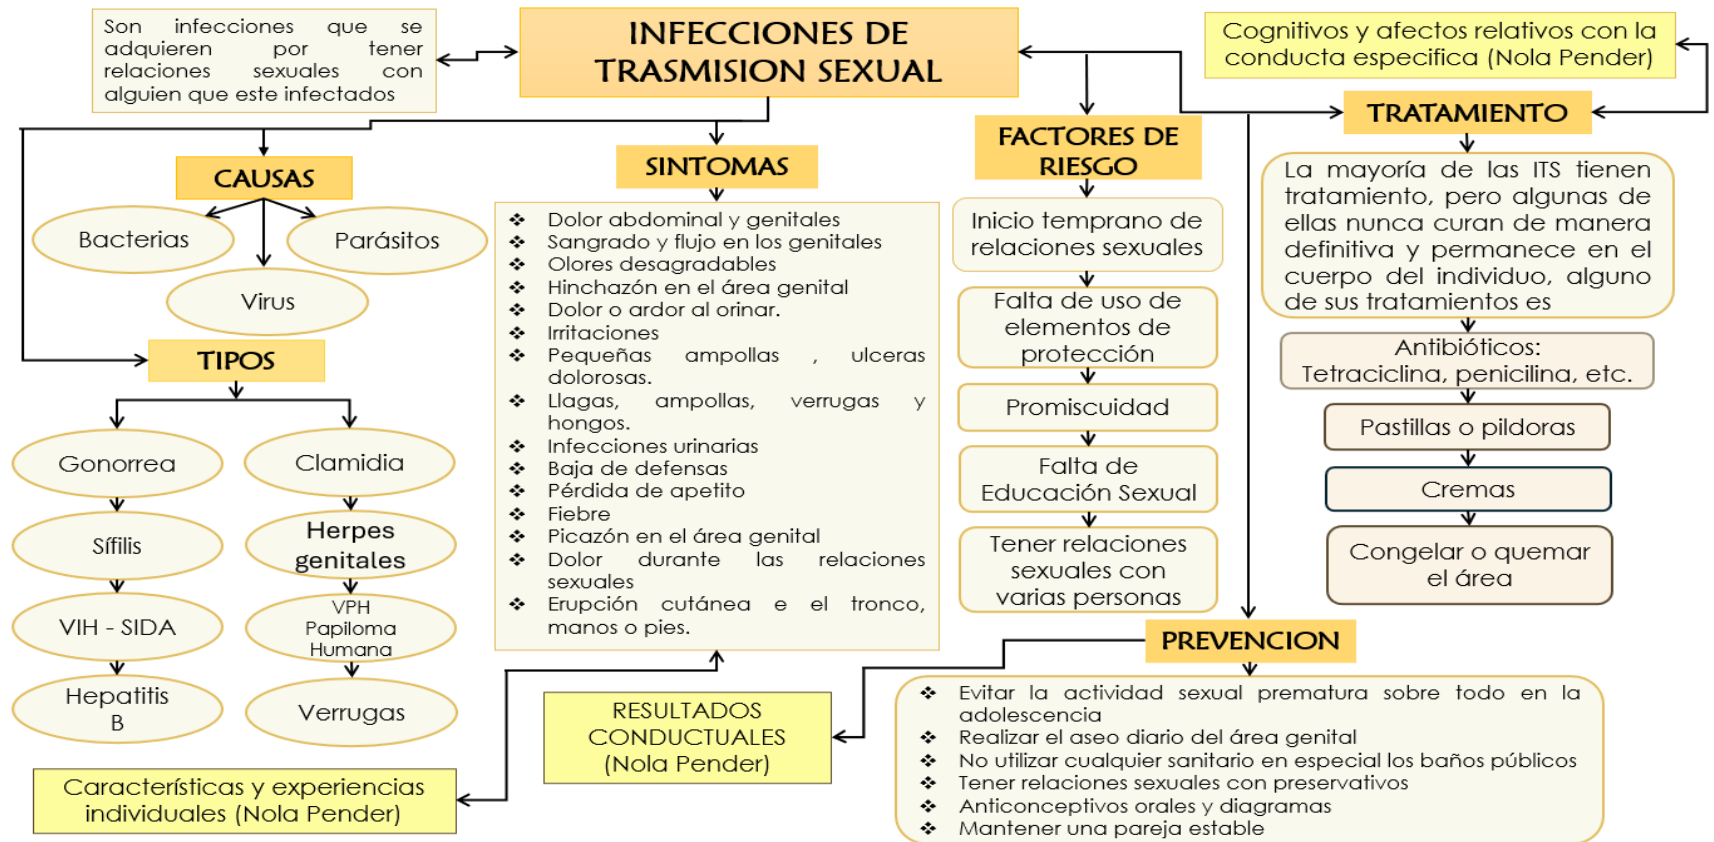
Son infecciones que se adquieren por tener relaciones sexuales con alguien que este infectados

INFECCIONES DE TRASMISION SEXUAL

Cognitivos y afectos relativos con la conducta especifica (Nola Pender)

CAUSAS

Bacterias

Parásitos

Virus

TIPOS

Gonorrea

Clamidia

Sífilis

Herpes genitales

VIH - SIDA

VPH Papiloma Humana

Hepatitis B

Verrugas

SINTOMAS

❖ Dolor abdominal y genitales
❖ Sangrado y flujo en los genitales
❖ Olores desagradables
❖ Hinchazón en el área genital
❖ Dolor o ardor al orinar.
❖ Irritaciones
❖ Pequeñas ampollas , ulceras dolorosas.
❖ Llagas, ampollas, verrugas y hongos.
❖ Infecciones urinarias
❖ Baja de defensas
❖ Pérdida de apetito
❖ Fiebre
❖ Picazón en el área genital
❖ Dolor durante las relaciones sexuales
❖ Erupción cutánea e el tronco, manos o pies.

FACTORES DE RIESGO

Inicio temprano de relaciones sexuales

Falta de uso de elementos de protección

Promiscuidad

Falta de Educación Sexual

Tener relaciones sexuales con varias personas

TRATAMIENTO

La mayoría de las ITS tienen tratamiento, pero algunas de ellas nunca curan de manera definitiva y permanece en el cuerpo del individuo, alguno de sus tratamientos es

Antibióticos: Tetraciclina, penicilina, etc.

Pastillas o pildoras

Cremas

Congelar o quemar el área

PREVENCION

❖ Evitar la actividad sexual prematura sobre todo en la adolescencia
❖ Realizar el aseo diario del área genital
❖ No utilizar cualquier sanitario en especial los baños públicos
❖ Tener relaciones sexuales con preservativos
❖ Anticonceptivos orales y diagramas
❖ Mantener una pareja estable

RESULTADOS CONDUCTUALES (Nola Pender)

Características y experiencias individuales (Nola Pender)